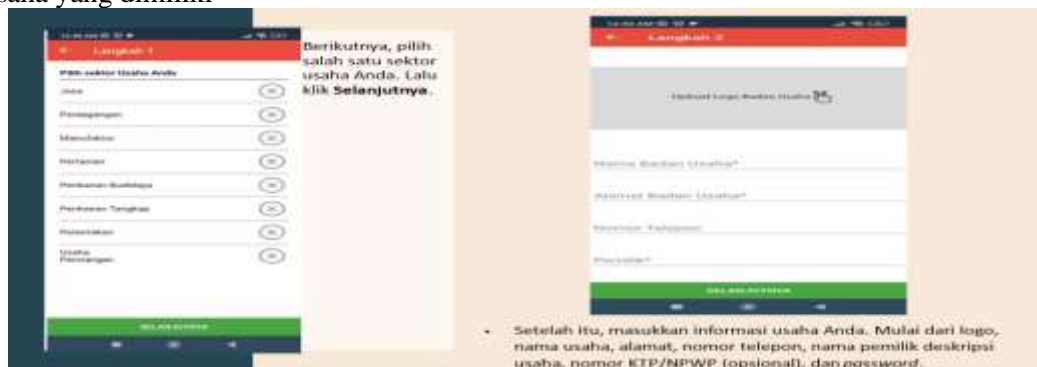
usaha yang dimiliki

Langkah 1

Pilih sektor Usaha Anda

Jasa

Perdagangan

Manufaktur

Pertanian

Perikanan Budidaya

Perikanan Tangkap

Peternakan

Usaha Pemrangan

SELANJUTNYA

Berikutnya, pilih salah satu sektor usaha Anda. Lalu klik **Selanjutnya**.

Langkah 2

Upload Logo Badan Usaha

Nama Badan Usaha*

Alamat Badan Usaha*

Nomor Telepon

Pemilik*

SELANJUTNYA

- Setelah itu, masukkan informasi usaha Anda. Mulai dari logo, nama usaha, alamat, nomor telepon, nama pemilik deskripsi usaha, nomor KTP/NPWP (opsional), dan password.